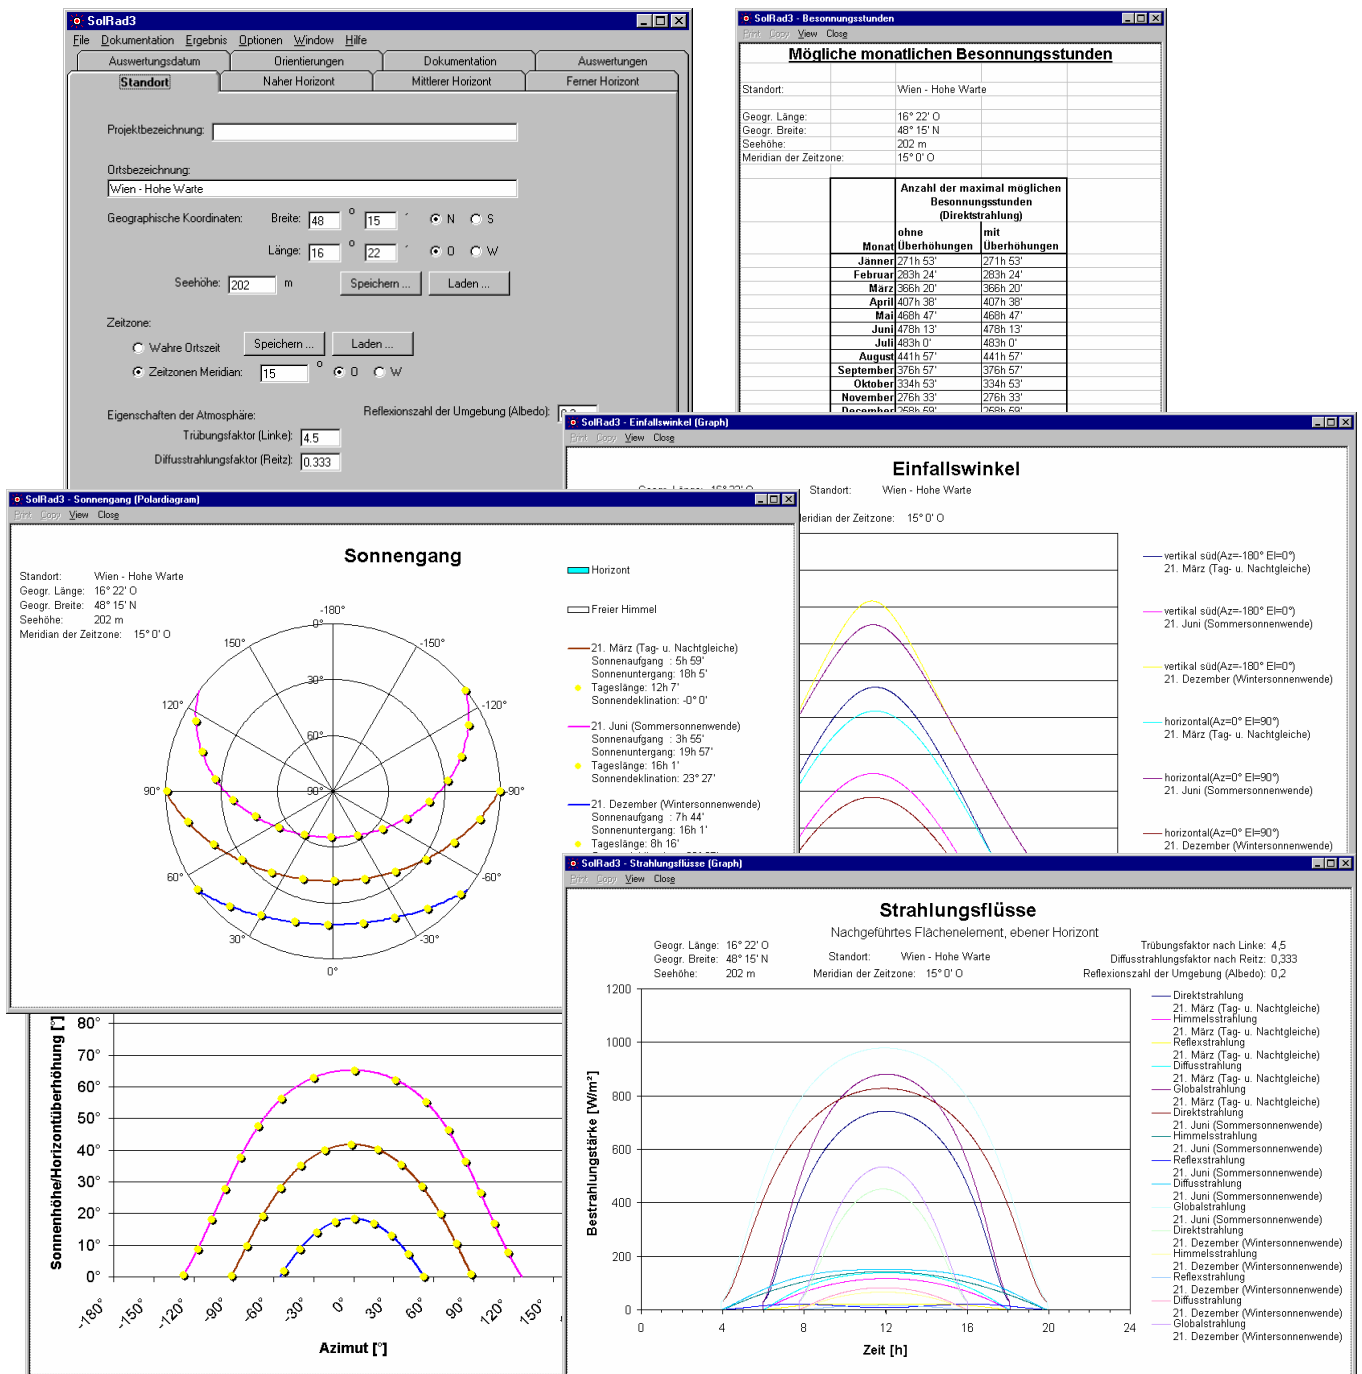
SolRad3
File Dokumentation Ergebnis Optionen Window Hilfe
Auswertungsdatum Orientierungen Dokumentation Auswertungen
Standort Naher Horizont Mittlerer Horizont Ferner Horizont

Projektbezeichnung:

Ortsbezeichnung:
Wien - Hohe Warte

Geographische Koordinaten: Breite: 48 ° 15 ' N S
Länge: 16 ° 22 ' O W

Seehöhe: 202 m Speichern ... Laden ...

Zeitzone:
Wahre Ortszeit Speichern ... Laden ...
Zeitzonen Meridian: 15 ° O W

Eigenschaften der Atmosphäre: Reflexionszahl der Umgebung (Albedo):
Trübungsfaktor (Linke): 4.5
Diffusstrahlungsfaktor (Reitz): 0.333

SolRad3 - Besonnungsstunden
Print Copy View Close

Mögliche monatlichen Besonnungsstunden

Standort: Wien - Hohe Warte

Geogr. Länge: 16° 22' O
Geogr. Breite: 48° 15' N
Seehöhe: 202 m
Meridian der Zeitzone: 15° 0' O

| Monat | Anzahl der maximal möglichen Besonnungsstunden (Direktstrahlung) ohne Überhöhungen | mit Überhöhungen |
|---|---|---|
| Jänner | 271h 53' | 271h 53' |
| Februar | 283h 24' | 283h 24' |
| März | 366h 20' | 366h 20' |
| April | 407h 38' | 407h 38' |
| Mai | 468h 47' | 468h 47' |
| Juni | 478h 13' | 478h 13' |
| Juli | 483h 0' | 483h 0' |
| August | 441h 57' | 441h 57' |
| September | 376h 57' | 376h 57' |
| Oktober | 334h 53' | 334h 53' |
| November | 276h 33' | 276h 33' |
| Dezember | 258h 59' | 258h 59' |

SolRad3 - Einfallswinkel (Graph)
Print Copy View Close

Einfallswinkel
Standort: Wien - Hohe Warte
Meridian der Zeitzone: 15° 0' O

vertikal süd(Az=-180° El=0°) 21. März (Tag- u. Nachtgleiche)
vertikal süd(Az=-180° El=0°) 21. Juni (Sommersonnenwende)
vertikal süd(Az=-180° El=0°) 21. Dezember (Wintersonnenwende)
horizontal(Az=0° El=90°) 21. März (Tag- u. Nachtgleiche)
horizontal(Az=0° El=90°) 21. Juni (Sommersonnenwende)
horizontal(Az=0° El=90°) 21. Dezember (Wintersonnenwende)

SolRad3 - Sonnengang (Polardiagram)
Print Copy View Close

Sonnengang

Standort: Wien - Hohe Warte
Geogr. Länge: 16° 22' O
Geogr. Breite: 48° 15' N
Seehöhe: 202 m
Meridian der Zeitzone: 15° 0' O

-180° 150° -150° 0° 30° 60° 120° -120° 90° 90° -90° 60° -60° 30° -30° 0°

Horizont
Freier Himmel

21. März (Tag- u. Nachtgleiche)
Sonnenaufgang : 5h 59'
Sonnenuntergang: 18h 5'
Tageslänge: 12h 7'
Sonnendeklination: -0° 0'

21. Juni (Sommersonnenwende)
Sonnenaufgang : 3h 55'
Sonnenuntergang: 19h 57'
Tageslänge: 16h 1'
Sonnendeklination: 23° 27'

21. Dezember (Wintersonnenwende)
Sonnenaufgang : 7h 44'
Sonnenuntergang: 16h 1'
Tageslänge: 8h 16'

Sonnenhöhe/Horizontüberhöhung [°]
80° 70° 60° 50° 40° 30° 20° 10° 0°
-180° -150° -120° -90° -60° -30° 0° 30° 60° 90° 120° 150°
Azimut [°]

SolRad3 - Strahlungsflüsse (Graph)
Print Copy View Close

Strahlungsflüsse
Nachgeführtes Flächenelement, ebener Horizont

Geogr. Länge: 16° 22' O
Geogr. Breite: 48° 15' N
Seehöhe: 202 m
Standort: Wien - Hohe Warte
Meridian der Zeitzone: 15° 0' O
Trübungsfaktor nach Linke: 4,5
Diffusstrahlungsfaktor nach Reitz: 0,333
Reflexionszahl der Umgebung (Albedo): 0,2

Bestrahlungsstärke [W/m²]
1200 1000 800 600 400 200 0
0 4 8 12 16 20 24
Zeit [h]

Direktstrahlung 21. März (Tag- u. Nachtgleiche)
Himmelsstrahlung 21. März (Tag- u. Nachtgleiche)
Reflexstrahlung 21. März (Tag- u. Nachtgleiche)
Diffusstrahlung 21. März (Tag- u. Nachtgleiche)
Globalstrahlung 21. März (Tag- u. Nachtgleiche)
Direktstrahlung 21. Juni (Sommersonnenwende)
Himmelsstrahlung 21. Juni (Sommersonnenwende)
Reflexstrahlung 21. Juni (Sommersonnenwende)
Diffusstrahlung 21. Juni (Sommersonnenwende)
Globalstrahlung 21. Juni (Sommersonnenwende)
Direktstrahlung 21. Dezember (Wintersonnenwende)
Himmelsstrahlung 21. Dezember (Wintersonnenwende)
Reflexstrahlung 21. Dezember (Wintersonnenwende)
Diffusstrahlung 21. Dezember (Wintersonnenwende)
Globalstrahlung 21. Dezember (Wintersonnenwende)